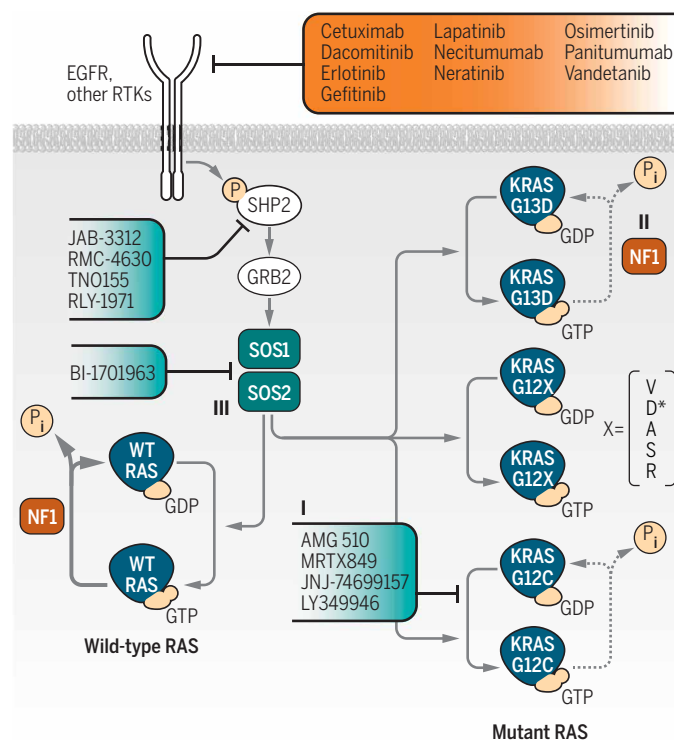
Cetuximab
Dacomitinib
Erlotinib
Gefitinib

Lapatinib
Necitumumab
Neratinib

Osimertinib
Panitumumab
Vandetanib

EGFR, other RTKs

P
SHP2

JAB-3312
RMC-4630
TNO155
RLY-1971

GRB2

BI-1701963

SOS1
SOS2
III

$P_i$

WT RAS
GDP

NF1

WT RAS
GTP

Wild-type RAS

KRAS G13D
GDP
$P_i$
II
NF1
KRAS G13D
GTP

KRAS G12X
GDP
X= V D* A S R
KRAS G12X
GTP

I
AMG 510
MRTX849
JNJ-74699157
LY349946

KRAS G12C
GDP
$P_i$
KRAS G12C
GTP

Mutant RAS